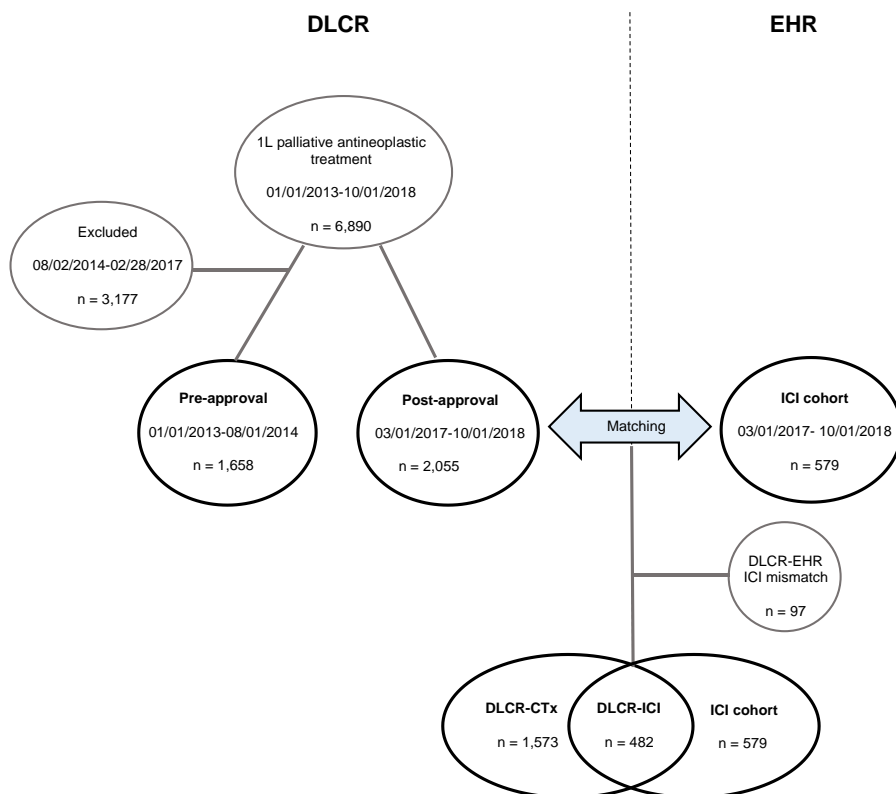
DLCR

EHR

1L palliative antineoplastic treatment

01/01/2013-10/01/2018

n = 6,890

Excluded

08/02/2014-02/28/2017

n = 3,177

Pre-approval

01/01/2013-08/01/2014

n = 1,658

Post-approval

03/01/2017-10/01/2018

n = 2,055

Matching

ICI cohort

03/01/2017- 10/01/2018

n = 579

DLCR-EHR ICI mismatch

n = 97

DLCR-CTx

n = 1,573

DLCR-ICI

n = 482

ICI cohort

n = 579